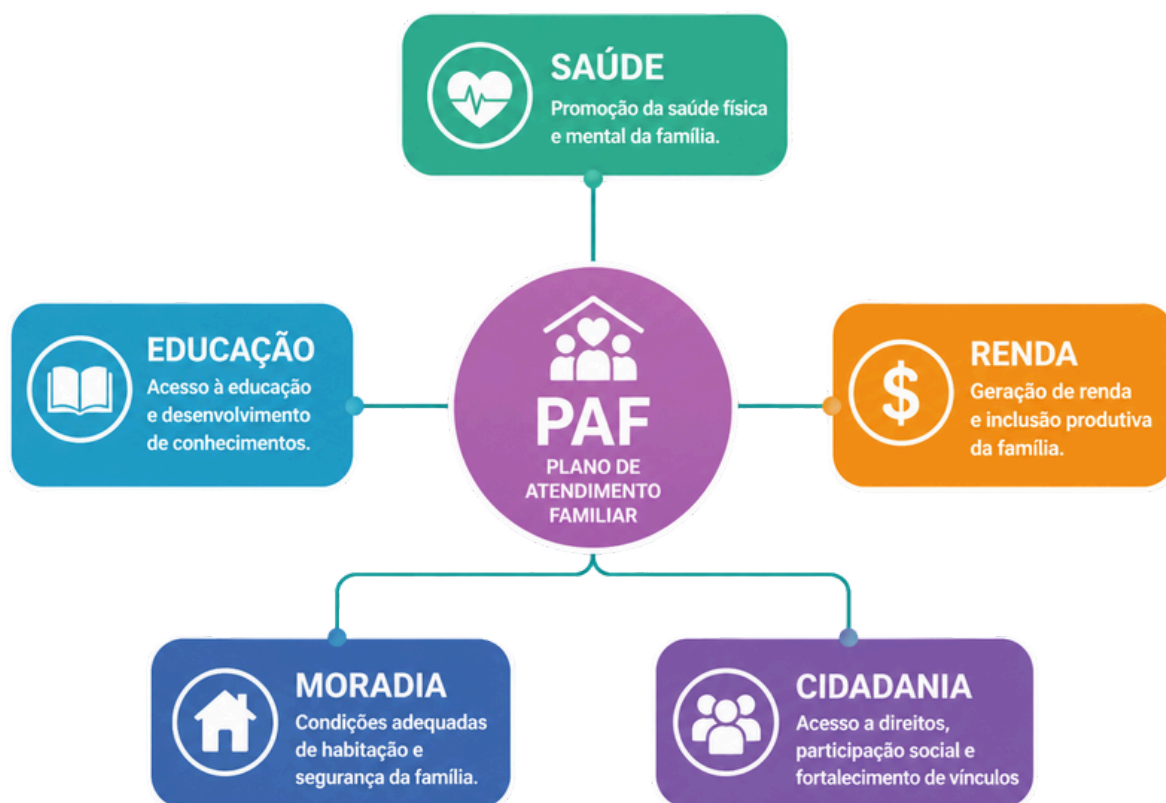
SAÚDE
Promoção da saúde física e mental da família.

EDUCAÇÃO
Acesso à educação e desenvolvimento de conhecimentos.

PAF
PLANO DE ATENDIMENTO FAMILIAR

RENDA
Geração de renda e inclusão produtiva da família.

MORADIA
Condições adequadas de habitação e segurança da família.

CIDADANIA
Acesso a direitos, participação social e fortalecimento de vínculos